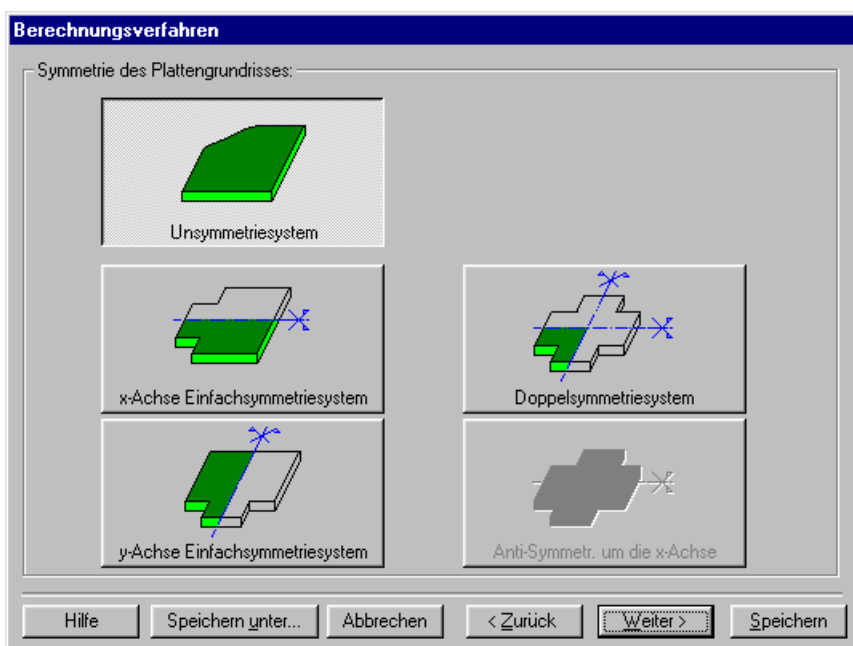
Berechnungsverfahren

Symmetrie des Plattengrundrisses:

Unsymmetriesystem

x-Achse Einfachsymmetriesystem

Doppelsymmetriesystem

y-Achse Einfachsymmetriesystem

Anti-Symmetr. um die x-Achse

Hilfe

Speichern unter...

Abbrechen

< Zurück

Weiter >

Speichern